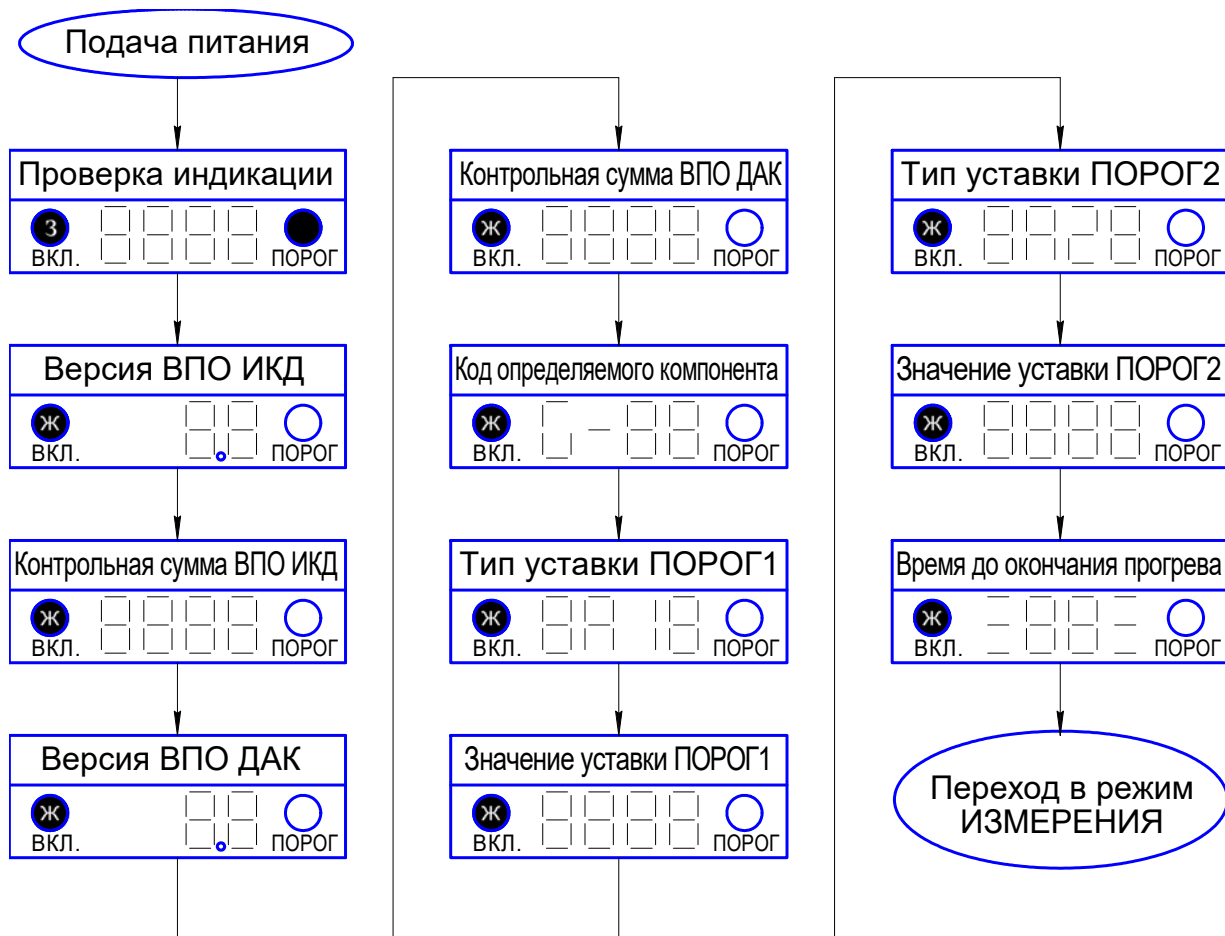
Подача питания

Проверка индикации
З
ВКЛ.
ПОРОГ

Версия ВПО ИКД
Ж
ВКЛ.
ПОРОГ

Контрольная сумма ВПО ИКД
Ж
ВКЛ.
ПОРОГ

Версия ВПО ДАК
Ж
ВКЛ.
ПОРОГ

Контрольная сумма ВПО ДАК
Ж
ВКЛ.
ПОРОГ

Код определяемого компонента
Ж
ВКЛ.
ПОРОГ

Тип уставки ПОРОГ1
Ж
ВКЛ.
ПОРОГ

Значение уставки ПОРОГ1
Ж
ВКЛ.
ПОРОГ

Тип уставки ПОРОГ2
Ж
ВКЛ.
ПОРОГ

Значение уставки ПОРОГ2
Ж
ВКЛ.
ПОРОГ

Время до окончания прогрева
Ж
ВКЛ.
ПОРОГ

Переход в режим ИЗМЕРЕНИЯ